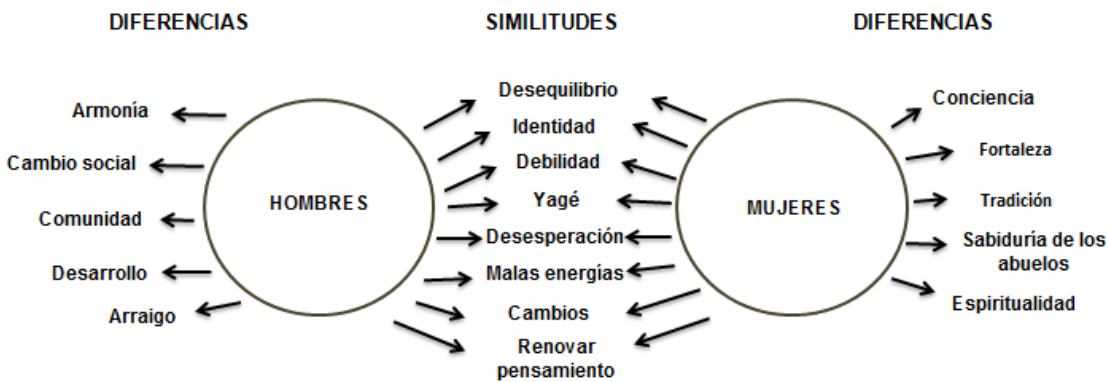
DIFERENCIAS

SIMILITUDES

DIFERENCIAS

Armonía

Cambio social

Comunidad

Desarrollo

Arraigo

HOMBRES

Desequilibrio

Identidad

Debilidad

Yagé

Desesperación

Malas energías

Cambios

Renovar pensamiento

MUJERES

Conciencia

Fortaleza

Tradición

Sabiduría de los abuelos

Espiritualidad